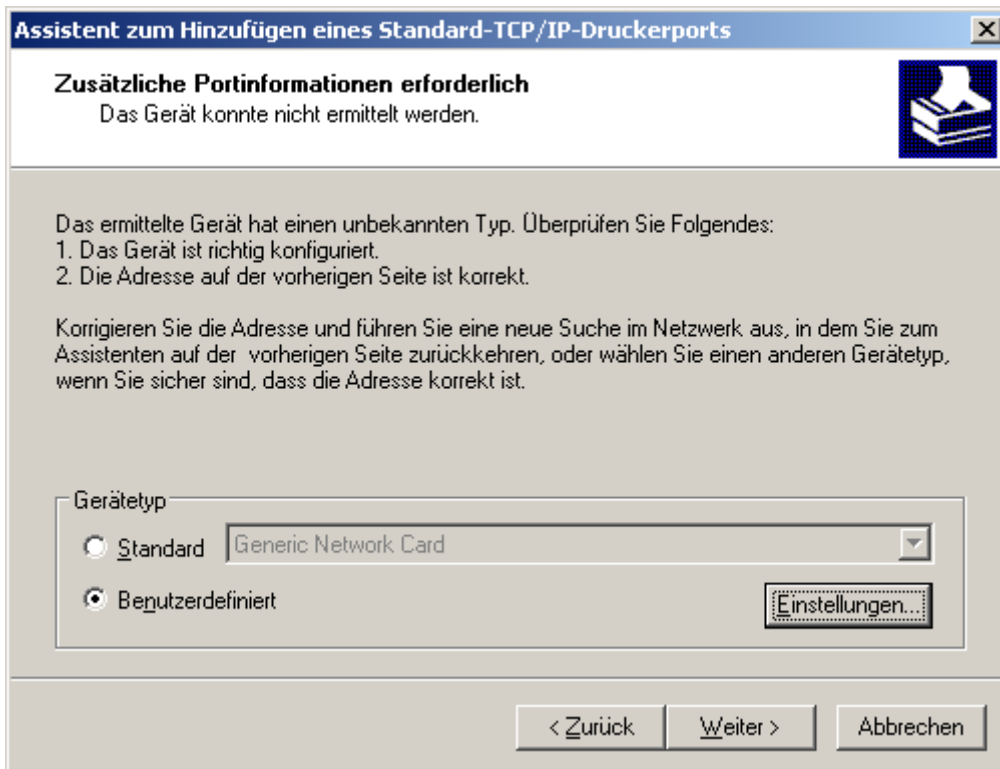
Assistent zum Hinzufügen eines Standard-TCP/IP-Druckerports

Zusätzliche Portinformationen erforderlich
Das Gerät konnte nicht ermittelt werden.

Das ermittelte Gerät hat einen unbekannten Typ. Überprüfen Sie Folgendes:
1. Das Gerät ist richtig konfiguriert.
2. Die Adresse auf der vorherigen Seite ist korrekt.

Korrigieren Sie die Adresse und führen Sie eine neue Suche im Netzwerk aus, in dem Sie zum Assistenten auf der vorherigen Seite zurückkehren, oder wählen Sie einen anderen Gerätetyp, wenn Sie sicher sind, dass die Adresse korrekt ist.

Gerätetyp
Standard Generic Network Card
Benutzerdefiniert Einstellungen...

< Zurück Weiter > Abbrechen